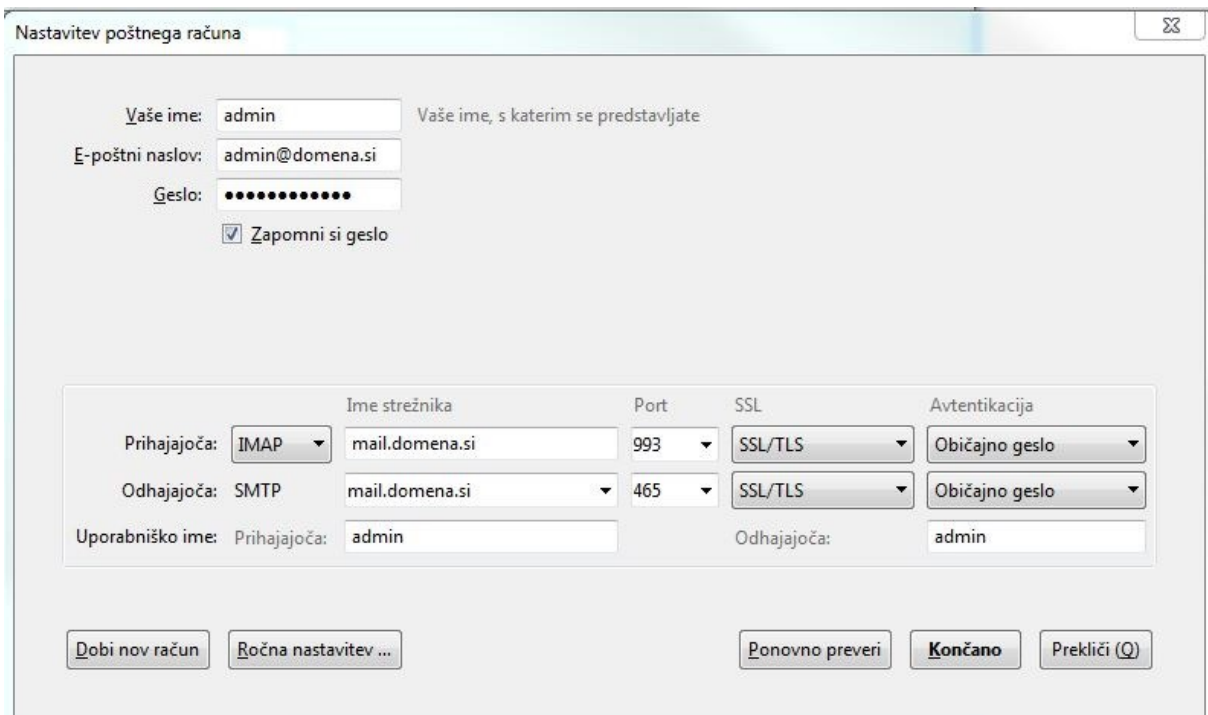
Nastavitev poštnega računa

Vaše ime: admin Vaše ime, s katerim se predstavljate
E-poštni naslov: admin@domena.si
Geslo: ••••••••••••
Zapomni si geslo

| | | Ime strežnika | Port | SSL | Avtentikacija |
|---|---|---|---|---|---|
| Prihajajoča: | IMAP | mail.domena.si | 993 | SSL/TLS | Običajno geslo |
| Odhajajoča: | SMTP | mail.domena.si | 465 | SSL/TLS | Običajno geslo |
| Uporabniško ime: | Prihajajoča: | admin | | Odhajajoča: | admin |

Dobi nov račun
Ročna nastavitev ...
Ponovno preveri
Končano
Prekliči (Q)